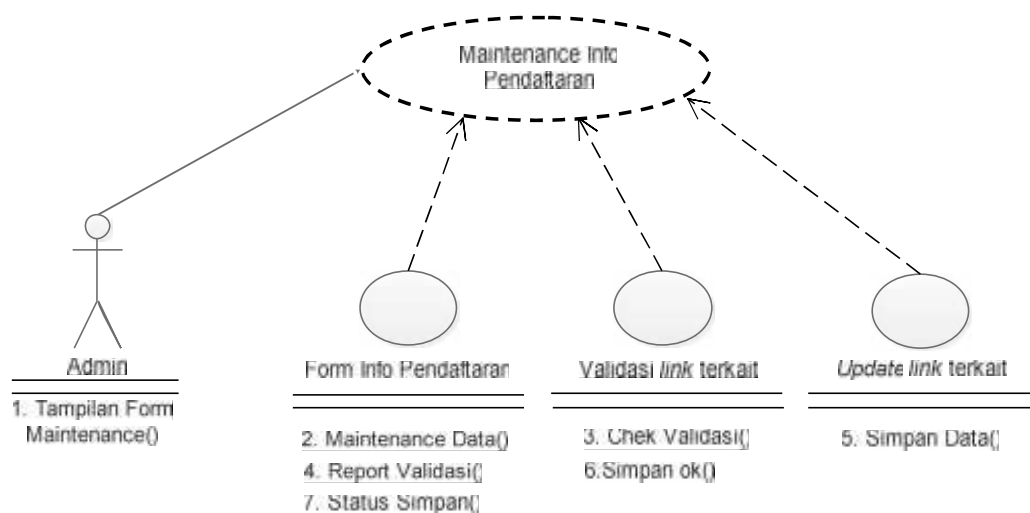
Maintenance Info Pendaftaran

Admin

1. Tampilan Form Maintenance()

Form Info Pendaftaran

2. Maintenance Data()
4. Report Validasi()
7. Status Simpan()

Validasi link terkait

3. Chek Validasi()
6.Simpan ok()

Update link terkait

5. Simpan Data()